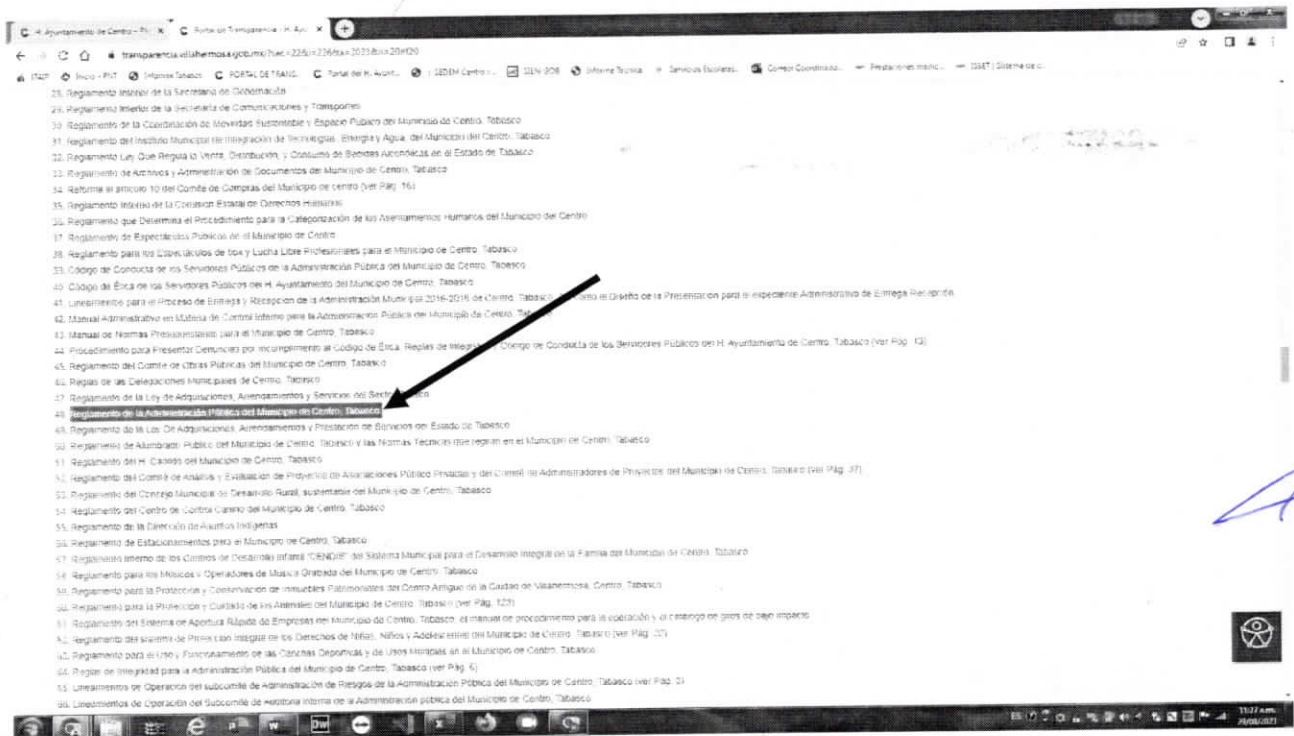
H. Ayuntamiento de Centro - Pl × | Portal de Transparencia - H. Ayu ×

transparencia.villahermosa.gob.mx/?sec=22&l=22&ta=2023&tr=20#20

ITAIP | Inicio - PNT | Informe Tabasco | PORTAL DE TRANS. | Portal del H. Ayunt. | SEDEM Centro | SIEN-2OB | Informe Técnico | Servicios Escolares | Correo Coordinado | Prestaciones Insti. | ISSET | Sistema de c.

28. Reglamento Interior de la Secretaría de Gobernación
29. Reglamento Interior de la Secretaría de Comunicaciones y Transportes
30. Reglamento de la Coordinación de Movilidad Sustentable y Espacio Público del Municipio de Centro, Tabasco
31. Reglamento del Instituto Municipal de Integración de Tecnologías, Energía y Agua, del Municipio del Centro, Tabasco
32. Reglamento Ley Que Regula la Venta, Distribución, y Consumo de Bebidas Alcohólicas en el Estado de Tabasco
33. Reglamento de Archivos y Administración de Documentos del Municipio de Centro, Tabasco
34. Reforma al artículo 10 del Comité de Compras del Municipio de centro (ver Pág. 16)
35. Reglamento Interior de la Comisión Estatal de Derechos Humanos
36. Reglamento que Determina el Procedimiento para la Categorización de los Asentamientos Humanos del Municipio del Centro
37. Reglamento de Espectáculos Públicos en el Municipio de Centro
38. Reglamento para los Espectáculos de Box y Lucha Libre Profesionales para el Municipio de Centro, Tabasco
39. Código de Conducta de los Servidores Públicos de la Administración Pública del Municipio de Centro, Tabasco
40. Código de Ética de los Servidores Públicos del H. Ayuntamiento del Municipio de Centro, Tabasco
41. Lineamientos para el Proceso de Entrega y Recepción de la Administración Municipal 2016-2018 de Centro, Tabasco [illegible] el Diseño de la Presentación para el expediente Administrativo de Entrega Recepción
42. Manual Administrativo en Materia de Control Interno para la Administración Pública del Municipio de Centro, Tabasco
43. Manual de Normas Presupuestarias para el Municipio de Centro, Tabasco
44. Procedimiento para Presentar Denuncias por Incumplimiento al Código de Ética, Reglas de Integridad y Código de Conducta de los Servidores Públicos del H. Ayuntamiento de Centro, Tabasco (ver Pág. 13)
45. Reglamento del Comité de Obras Públicas del Municipio de Centro, Tabasco
46. Reglas de las Delegaciones Municipales de Centro, Tabasco
47. Reglamento de la Ley de Adquisiciones, Arrendamientos y Servicios del Sector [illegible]
48. Reglamento de la Administración Pública del Municipio de Centro, Tabasco
49. Reglamento de la Ley De Adquisiciones, Arrendamientos y Prestación de Servicios del Estado de Tabasco
50. Reglamento de Alumbrado Público del Municipio de Centro, Tabasco y las Normas Técnicas que regirán en el Municipio de Centro, Tabasco
51. Reglamento del H. Cabildo del Municipio de Centro, Tabasco
52. Reglamento del Comité de Análisis y Evaluación de Proyectos de Asociaciones Público Privadas y del Comité de Administradores de Proyectos del Municipio de Centro, Tabasco (ver Pág. 37)
53. Reglamento del Consejo Municipal de Desarrollo Rural, sustentable del Municipio de Centro, Tabasco
54. Reglamento del Centro de Control Canino del Municipio de Centro, Tabasco
55. Reglamento de la Dirección de Asuntos Indígenas
56. Reglamento de Estacionamientos para el Municipio de Centro, Tabasco
57. Reglamento Interno de los Centros de Desarrollo Infantil "CENDIS" del Sistema Municipal para el Desarrollo Integral de la Familia del Municipio de Centro, Tabasco
58. Reglamento para los Músicos y Operadores de Música Grabada del Municipio de Centro, Tabasco
59. Reglamento para la Protección y Conservación de Inmuebles Patrimoniales del Centro Antiguo de la Ciudad de Villahermosa, Centro, Tabasco
60. Reglamento para la Protección y Cuidado de los Animales del Municipio de Centro, Tabasco (ver Pág. 123)
61. Reglamento del Sistema de Apertura Rápida de Empresas del Municipio de Centro, Tabasco, el manual de procedimiento para la operación y el catálogo de giros de bajo impacto
62. Reglamento del Sistema de Protección Integral de los Derechos de Niñas, Niños y Adolescentes del Municipio de Centro, Tabasco (ver Pág. 22)
63. Reglamento para el Uso y Funcionamiento de las Canchas Deportivas y de Usos Múltiples en el Municipio de Centro, Tabasco
64. Reglas de Integridad para la Administración Pública del Municipio de Centro, Tabasco (ver Pág. 6)
65. Lineamientos de Operación del subcomité de Administración de Riesgos de la Administración Pública del Municipio de Centro, Tabasco (ver Pág. 3)
66. Lineamientos de Operación del Subcomité de Auditoría Interna de la Administración pública del Municipio de Centro, Tabasco

11:27 a.m.
29/08/2023